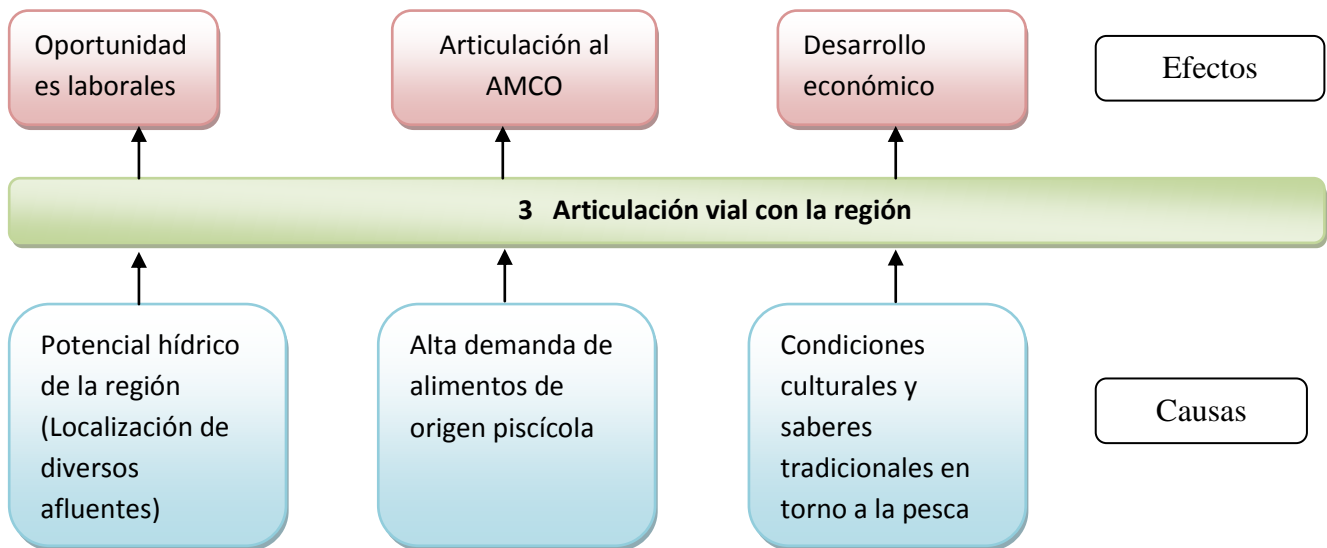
Oportunidad es laborales

Articulación al AMCO

Desarrollo económico

Efectos

3 Articulación vial con la región

Potencial hídrico de la región (Localización de diversos afluentes)

Alta demanda de alimentos de origen piscícola

Condiciones culturales y saberes tradicionales en torno a la pesca

Causas